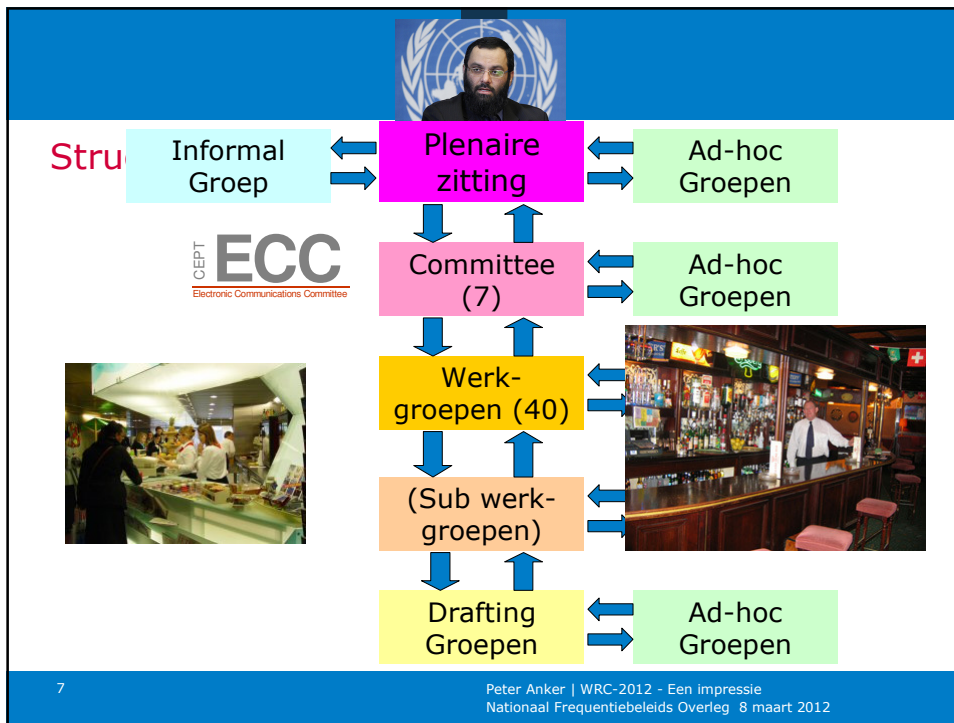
Stru

Informal Groep

Plenaire zitting

Ad-hoc Groepen

CEPT ECC
Electronic Communications Committee

Committee (7)

Ad-hoc Groepen

Werk-groepen (40)

(Sub werk-groepen)

Drafting Groepen

Ad-hoc Groepen

7

Peter Anker | WRC-2012 - Een impressie
Nationaal Frequentiebeleids Overleg 8 maart 2012